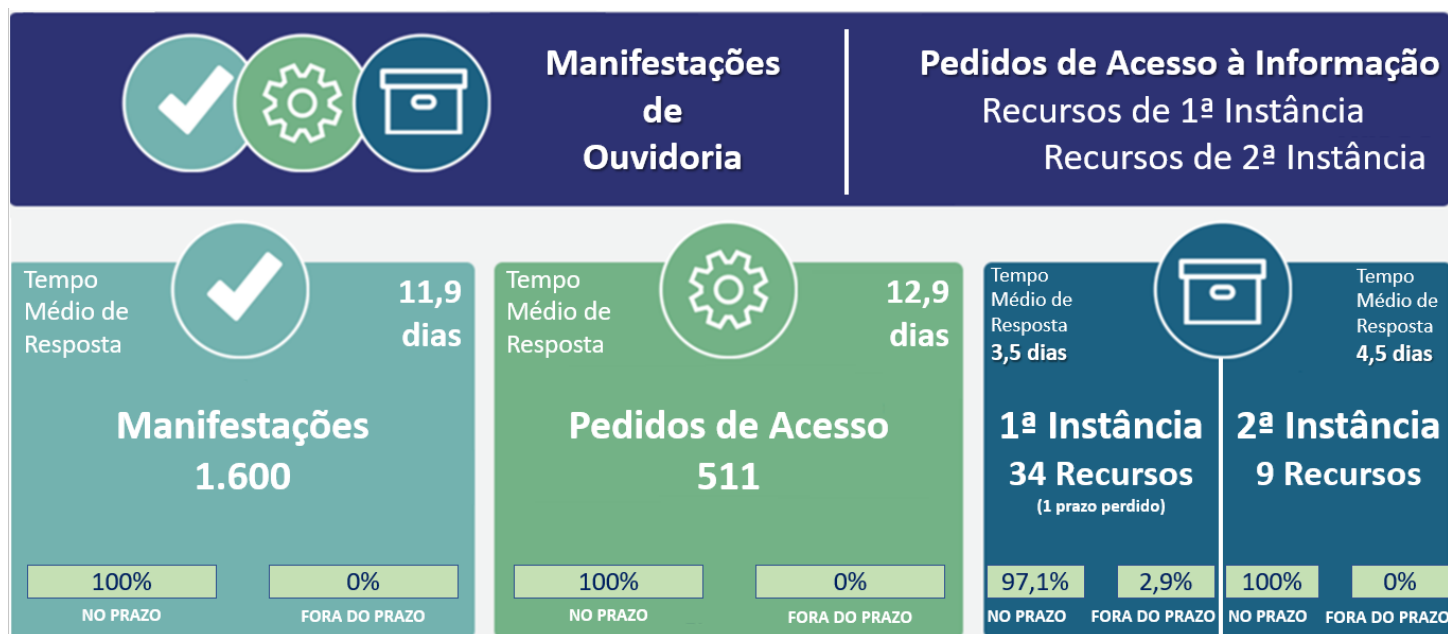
Manifestações de Ouvidoria

Pedidos de Acesso à Informação
Recursos de 1ª Instância
Recursos de 2ª Instância

Tempo Médio de Resposta
11,9 dias

Manifestações
1.600

100%
NO PRAZO
0%
FORA DO PRAZO

Tempo Médio de Resposta
12,9 dias

Pedidos de Acesso
511

100%
NO PRAZO
0%
FORA DO PRAZO

Tempo Médio de Resposta
3,5 dias

1ª Instância
34 Recursos
(1 prazo perdido)

97,1%
NO PRAZO
2,9%
FORA DO PRAZO

Tempo Médio de Resposta
4,5 dias

2ª Instância
9 Recursos

100%
NO PRAZO
0%
FORA DO PRAZO